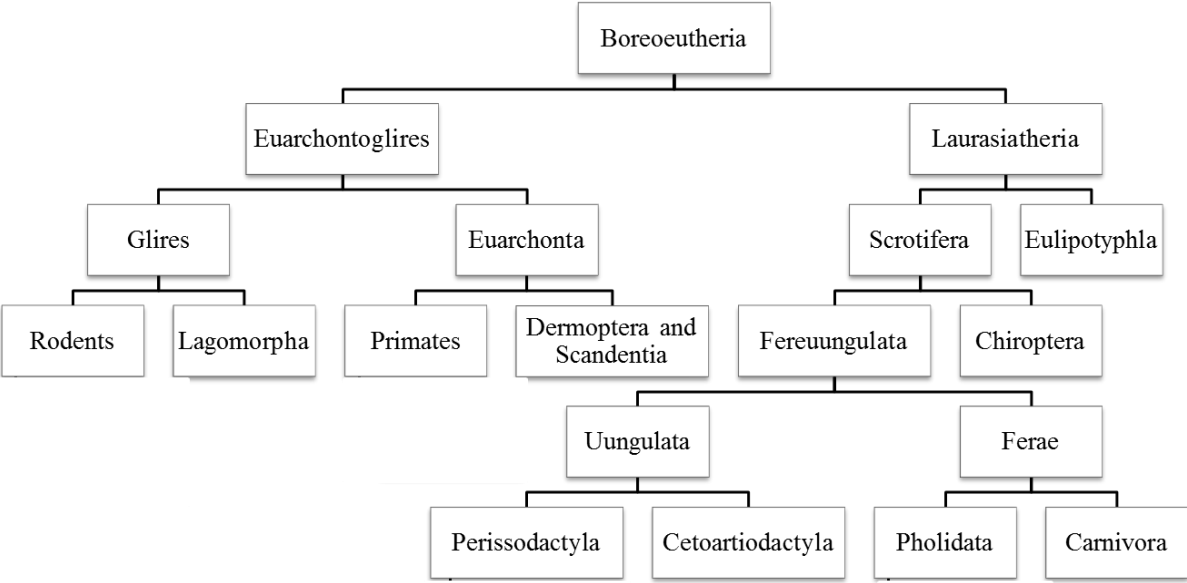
Boreoeutheria

Euarchontoglires

Laurasiatheria

Glires

Euarchonta

Scrotifera

Eulipotyphla

Rodents

Lagomorpha

Primates

Dermoptera and Scandentia

Fereuungulata

Chiroptera

Uungulata

Ferae

Perissodactyla

Cetoartiodactyla

Pholidata

Carnivora